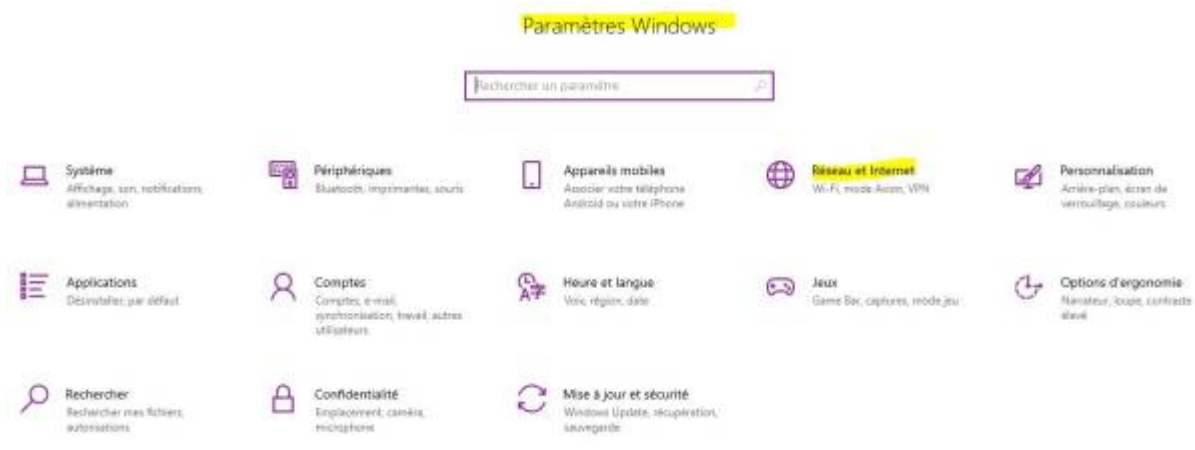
Paramètres Windows

Rechercher un paramètre

Système
Affichage, son, notifications, alimentation

Périphériques
Bluetooth, imprimantes, souris

Appareils mobiles
Associer votre téléphone Android ou votre iPhone

Réseau et Internet
Wi-Fi, mode Avion, VPN

Personnalisation
Arrière-plan, écran de verrouillage, couleurs

Applications
Désinstaller, par défaut

Comptes
Comptes, e-mail, synchronisation, travail, autres utilisateurs

Heure et langue
Voix, région, date

Jeux
Game Bar, captures, mode jeu

Options d'ergonomie
Narrateur, loupe, contraste élevé

Rechercher
Rechercher mes fichiers, autorisations

Confidentialité
Emplacement, caméra, microphone

Mise à jour et sécurité
Windows Update, récupération, sauvegarde